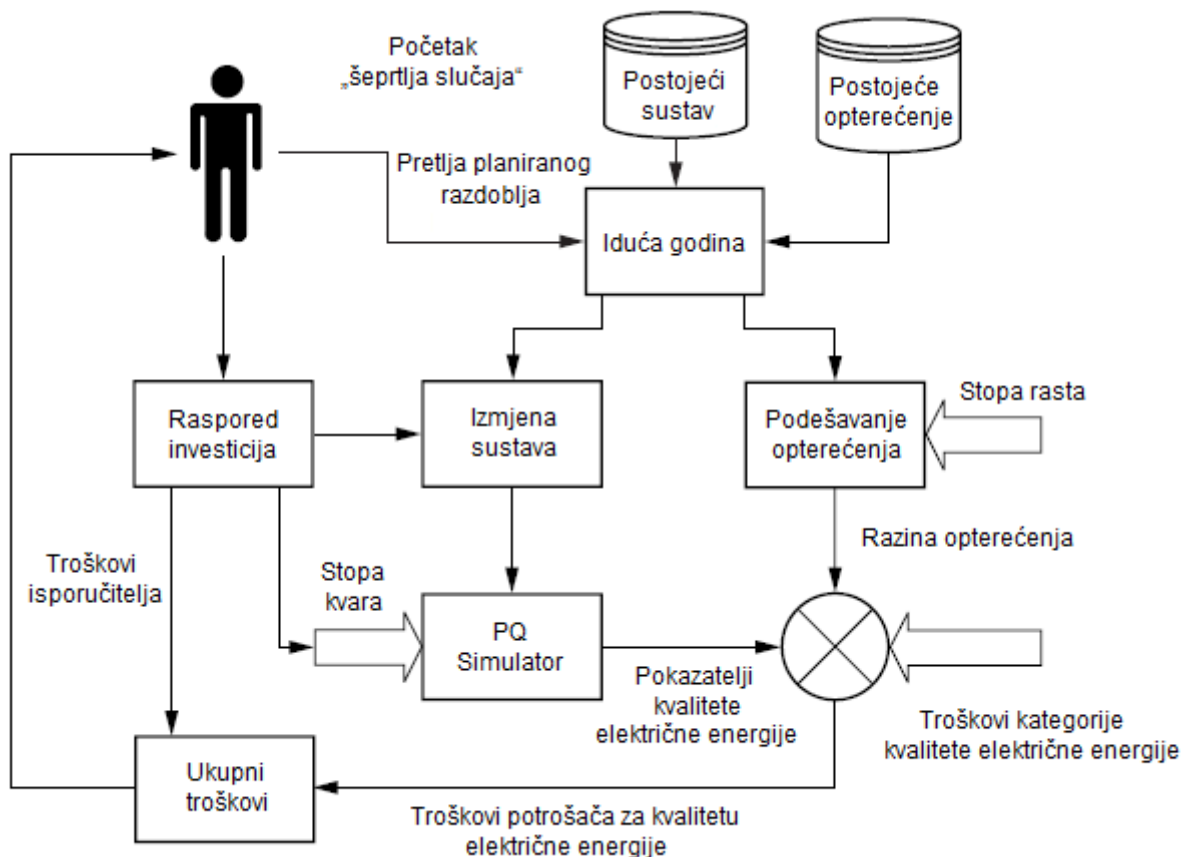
Početak „šeprtlja slučaja"

Postojeći sustav

Postojeće opterećenje

Pretlja planiranog razdoblja

Iduća godina

Raspored investicija

Izmjena sustava

Podešavanje opterećenja

Stopa rasta

Razina opterećenja

Troškovi isporučitelja

Stopa kvara

PQ Simulator

Pokazatelji kvalitete električne energije

Troškovi kategorije kvalitete električne energije

Ukupni troškovi

Troškovi potrošača za kvalitetu električne energije